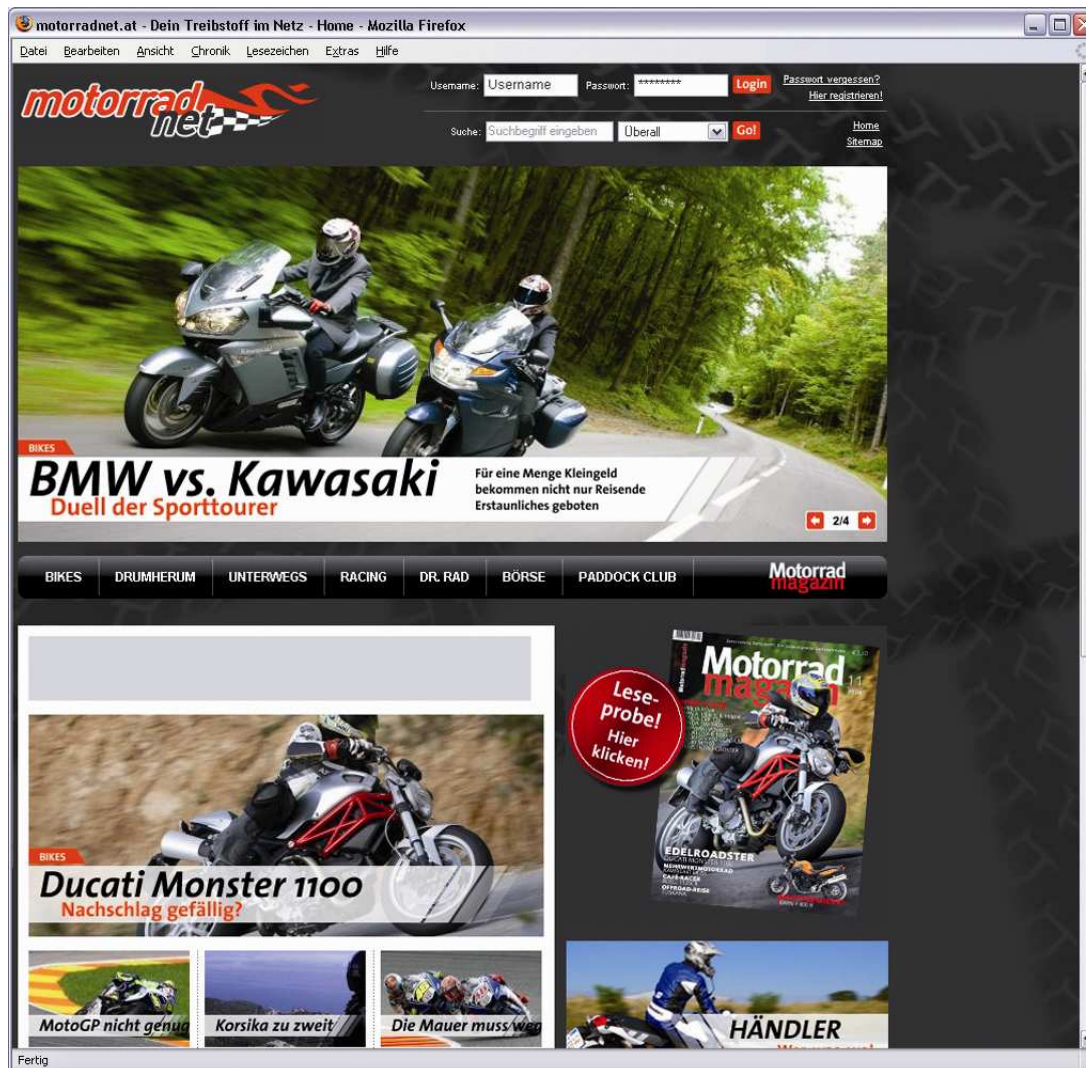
motorradnet.at - Dein Treibstoff im Netz - Home - Mozilla Firefox

Datei Bearbeiten Ansicht Chronik Lesezeichen Extras Hilfe

motorrad net

Username: Username Passwort: ******** Login Passwort vergessen? Hier registrieren!

Suche: Suchbegriff eingeben Überall Go! Home Sitemap

BIKES

BMW vs. Kawasaki

Duell der Sporttourer

Für eine Menge Kleingeld bekommen nicht nur Reisende Erstaunliches geboten

2/4

BIKES DRUMHERUM UNTERWEGS RACING DR. RAD BÖRSE PADDOCK CLUB Motorrad magazin

Motorrad magazin

Lese-probe! Hier klicken!

EDELROADSTER

BIKES

Ducati Monster 1100

Nachschlag gefällig?

MotoGP nicht genug

Korsika zu zweit

Die Mauer muss weg

HÄNDLER

Fertig